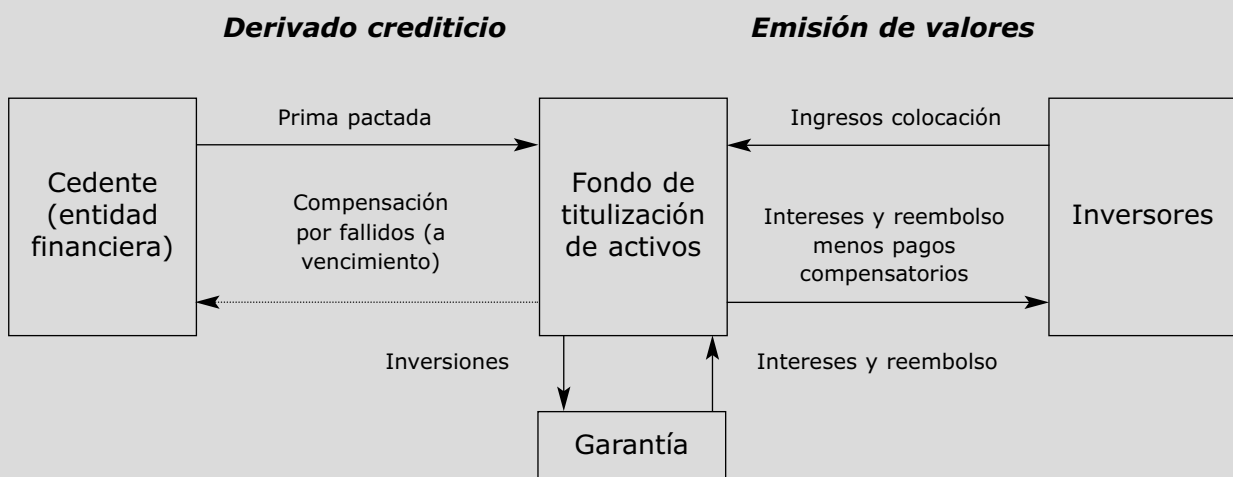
Derivado crediticio

Emisión de valores

Cedente (entidad financiera)

Prima pactada

Compensación por fallidos (a vencimiento)

Fondo de titulización de activos

Ingresos colocación

Intereses y reembolso menos pagos compensatorios

Inversores

Inversiones

Intereses y reembolso

Garantía